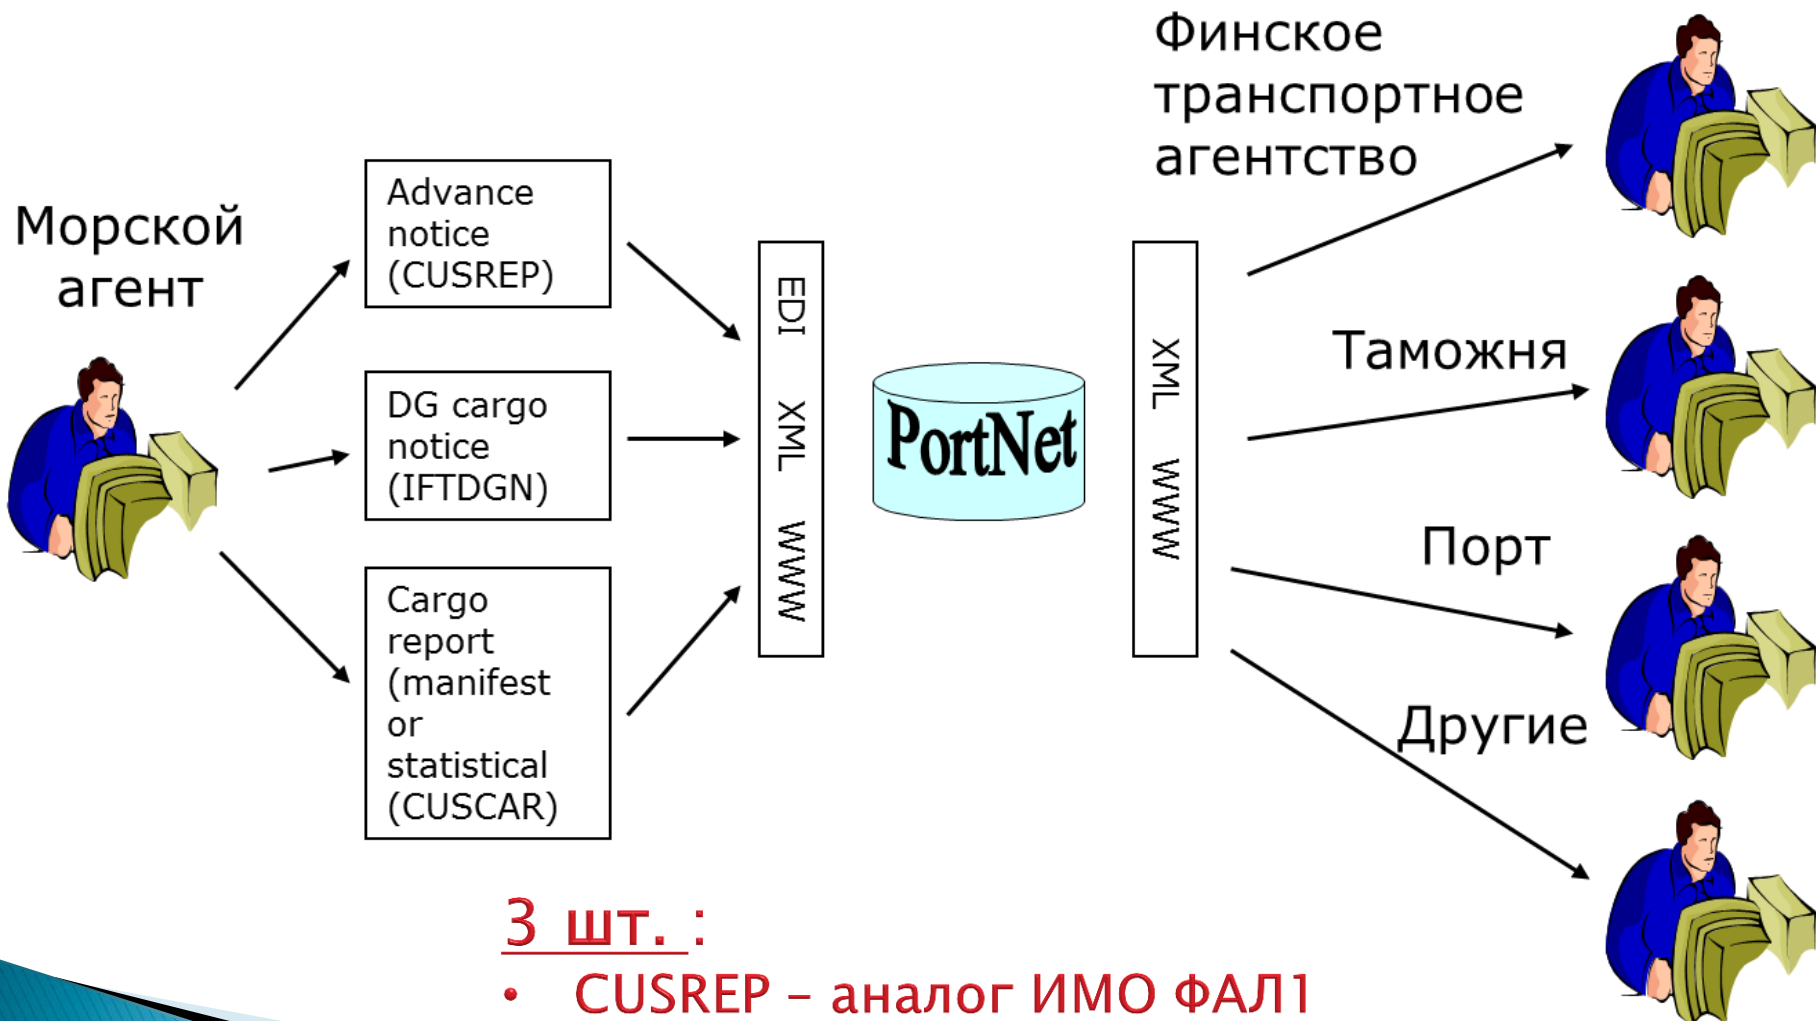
Морской агент

Advance notice (CUSREP)

DG cargo notice (IFTDGN)

Cargo report (manifest or statistical (CUSCAR)

EDI XML WWW

PortNet

XML WWW

Финское транспортное агентство

Таможня

Порт

Другие

3 шт. :

• CUSREP – аналог ИМО ФАЛ1